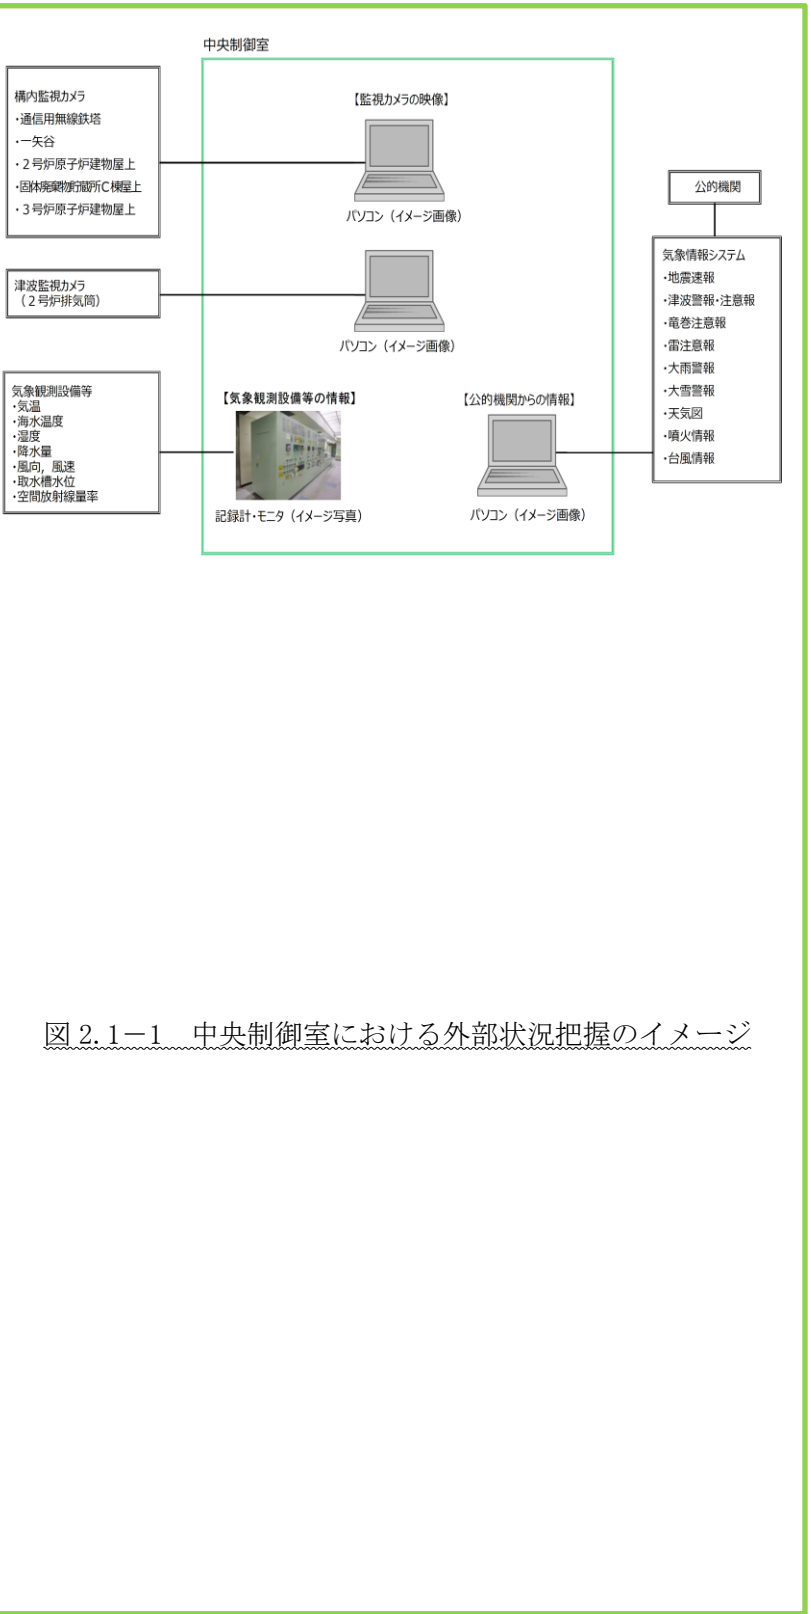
中央制御室

構内監視カメラ
・通信用無線鉄塔
・一矢谷
・2号炉原子炉建物屋上
・固体廃棄物貯蔵所C棟屋上
・3号炉原子炉建物屋上

【監視カメラの映像】

パソコン（イメージ画像）

公的機関

気象情報システム
・地震速報
・津波警報・注意報
・竜巻注意報
・雷注意報
・大雨警報
・大雪警報
・天気図
・噴火情報
・台風情報

津波監視カメラ
（2号炉排気筒）

パソコン（イメージ画像）

気象観測設備等
・気温
・海水温度
・湿度
・降水量
・風向，風速
・取水槽水位
・空間放射線量率

【気象観測設備等の情報】

記録計・モニタ（イメージ写真）

【公的機関からの情報】

パソコン（イメージ画像）

図 2.1−1　中央制御室における外部状況把握のイメージ